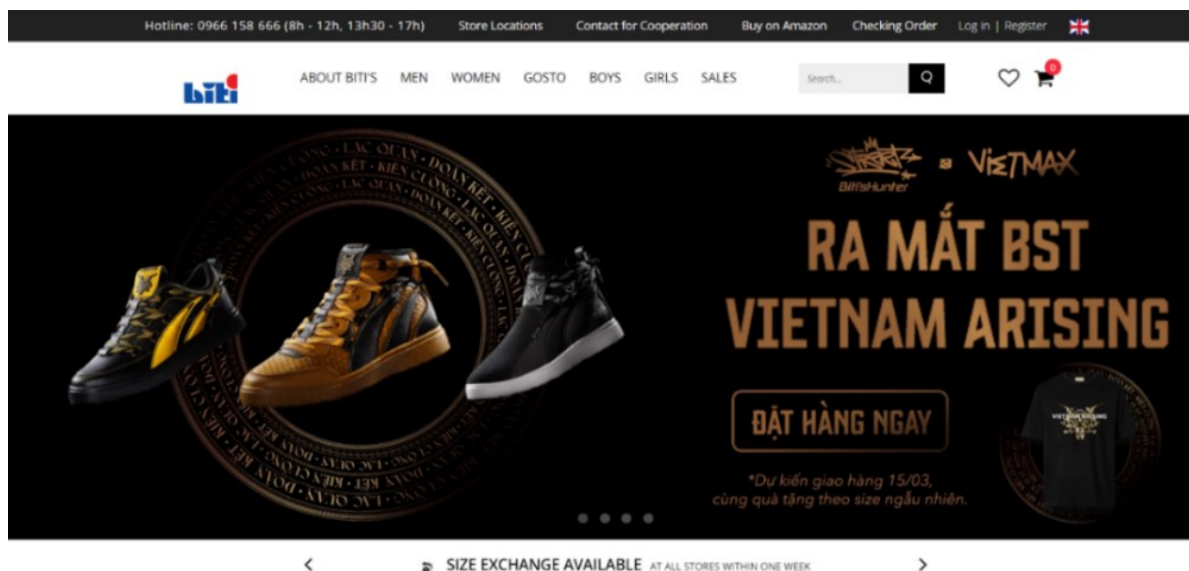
Hotline: 0966 158 666 (8h - 12h, 13h30 - 17h) Store Locations Contact for Cooperation Buy on Amazon Checking Order Log in | Register

biti's ABOUT BITI'S MEN WOMEN GOSTO BOYS GIRLS SALES Search... 0

ĐOÀN KẾT · KIÊN CƯỜNG · LẠC QUAN

Biti's Hunter × VIETMAX

RA MẮT BST VIETNAM ARISING

ĐẶT HÀNG NGAY

VIETNAM ARISING

*Dự kiến giao hàng 15/03, cùng quà tặng theo size ngẫu nhiên.

SIZE EXCHANGE AVAILABLE AT ALL STORES WITHIN ONE WEEK